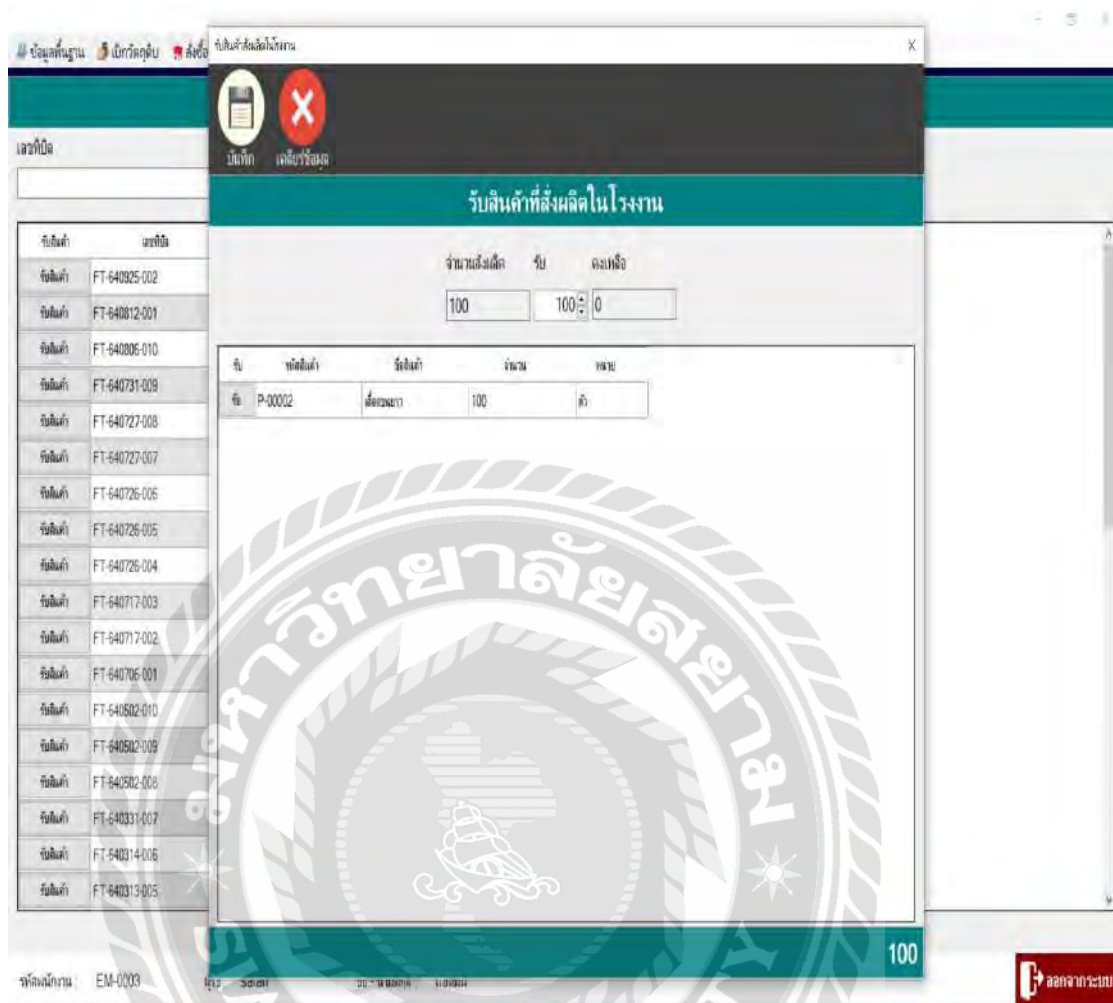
ข้อมูลพื้นฐาน เบิกวัตถุดิบ สั่งซื้อ รับสินค้าสั่งผลิตในโรงงาน X

บันทึก เคลียร์ข้อมูล

รับสินค้าที่สั่งผลิตในโรงงาน

เลขที่บิล

จำนวนสั่งผลิต รับ คงเหลือ

100 100 0

| รับ | รหัสสินค้า | ชื่อสินค้า | จำนวน | หน่วย |
|---|---|---|---|---|
| รับ | P-00002 | เสื้อแขนยาว | 100 | ตัว |

| รับสินค้า | เลขที่บิล |
|---|---|
| รับสินค้า | FT-640925-002 |
| รับสินค้า | FT-640812-001 |
| รับสินค้า | FT-640806-010 |
| รับสินค้า | FT-640731-009 |
| รับสินค้า | FT-640727-008 |
| รับสินค้า | FT-640727-007 |
| รับสินค้า | FT-640726-006 |
| รับสินค้า | FT-640726-005 |
| รับสินค้า | FT-640726-004 |
| รับสินค้า | FT-640717-003 |
| รับสินค้า | FT-640717-002 |
| รับสินค้า | FT-640706-001 |
| รับสินค้า | FT-640502-010 |
| รับสินค้า | FT-640502-009 |
| รับสินค้า | FT-640502-008 |
| รับสินค้า | FT-640331-007 |
| รับสินค้า | FT-640314-006 |
| รับสินค้า | FT-640313-005 |

100

รหัสพนักงาน EM-0003 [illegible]

ออกจากระบบ